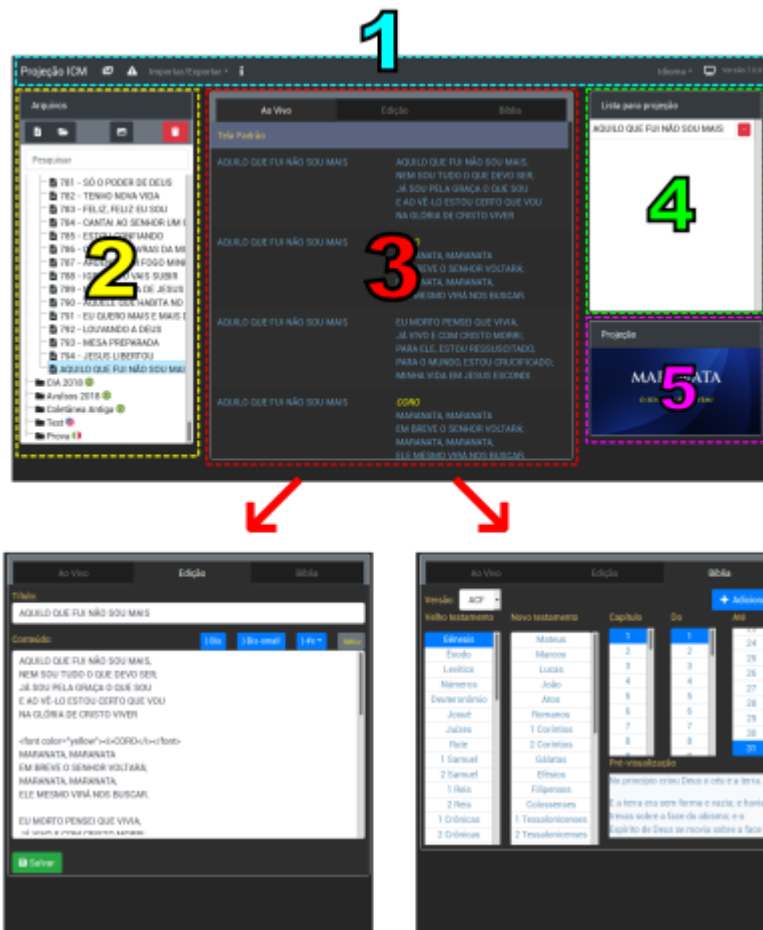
1

Projeção ICM Importar/Exportar Idioma Versão 1.0

Arquivos

Pesquisar

781 - SÓ O PODER DE DEUS
782 - TENHO NOVA VIDA
783 - FELIZ, FELIZ EU SOU
784 - CANTAI AO SENHOR UM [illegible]
785 - ESTOU CONFIANDO
786 - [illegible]
787 - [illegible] FOGO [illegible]
788 - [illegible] VAIS SUBIR
789 - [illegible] DE JESUS
790 - AQUELE QUE HABITA NO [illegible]
791 - EU QUERO MAIS E MAIS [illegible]
792 - LOUVANDO A DEUS
793 - MESA PREPARADA
794 - JESUS LIBERTOU
AQUILO QUE FUI NÃO SOU MAIS
CIA 2018
Avalises 2018
Coletânea Antiga
Test
Prova

2

Ao Vivo Edição Bíblia

Tela Padrão

AQUILO QUE FUI NÃO SOU MAIS
AQUILO QUE FUI NÃO SOU MAIS, NEM SOU TUDO O QUE DEVO SER, JÁ SOU PELA GRAÇA O QUE SOU E AO VÊ-LO ESTOU CERTO QUE VOU NA GLÓRIA DE CRISTO VIVER

AQUILO QUE FUI NÃO SOU MAIS
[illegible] MARANATA, MARANATA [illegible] BREVE O SENHOR VOLTARÁ; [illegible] NATA, MARANATA, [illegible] MESMO VIRÁ NOS BUSCAR.

3

AQUILO QUE FUI NÃO SOU MAIS
EU MORTO PENSEI QUE VIVIA, JÁ VIVO E COM CRISTO MORRI; PARA ELE, ESTOU RESSUSCITADO, PARA O MUNDO, ESTOU CRUCIFICADO; MINHA VIDA EM JESUS ESCONDI.

AQUILO QUE FUI NÃO SOU MAIS
CORO
MARANATA, MARANATA
EM BREVE O SENHOR VOLTARÁ;
MARANATA, MARANATA,
ELE MESMO VIRÁ NOS BUSCAR.

Lista para projeção
AQUILO QUE FUI NÃO SOU MAIS

4

Projeção
MARANATA

5

Ao Vivo Edição Bíblia
Título
AQUILO QUE FUI NÃO SOU MAIS
Conteúdo:
[-Bis] [-Bis-small] [-Fx] Salvo

AQUILO QUE FUI NÃO SOU MAIS,
NEM SOU TUDO O QUE DEVO SER,
JÁ SOU PELA GRAÇA O QUE SOU
E AO VÊ-LO ESTOU CERTO QUE VOU
NA GLÓRIA DE CRISTO VIVER

<font color="yellow"><i>CORO</i></font>
MARANATA, MARANATA
EM BREVE O SENHOR VOLTARÁ;
MARANATA, MARANATA,
ELE MESMO VIRÁ NOS BUSCAR.

EU MORTO PENSEI QUE VIVIA,
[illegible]

Salvar

Ao Vivo Edição Bíblia
Versão ACF + Adicionar
Velho testamento | Novo testamento | Capítulo | De | Até
Gênesis Êxodo Levítico Números Deuteronômio Josué Juízes Rute 1 Samuel 2 Samuel 1 Reis 2 Reis 1 Crônicas 2 Crônicas
Mateus Marcos Lucas João Atos Romanos 1 Coríntios 2 Coríntios Gálatas Efésios Filipenses Colossenses 1 Tessalonicenses 2 Tessalonicenses
1 2 3 4 5 6 7 8
1 2 3 4 5 6 7 8
24 25 26 27 28 29 30 31
Pré-visualização
No princípio criou Deus o céu e a terra.
E a terra era sem forma e vazia; e havia trevas sobre a face do abismo; e o Espírito de Deus se movia sobre a face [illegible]